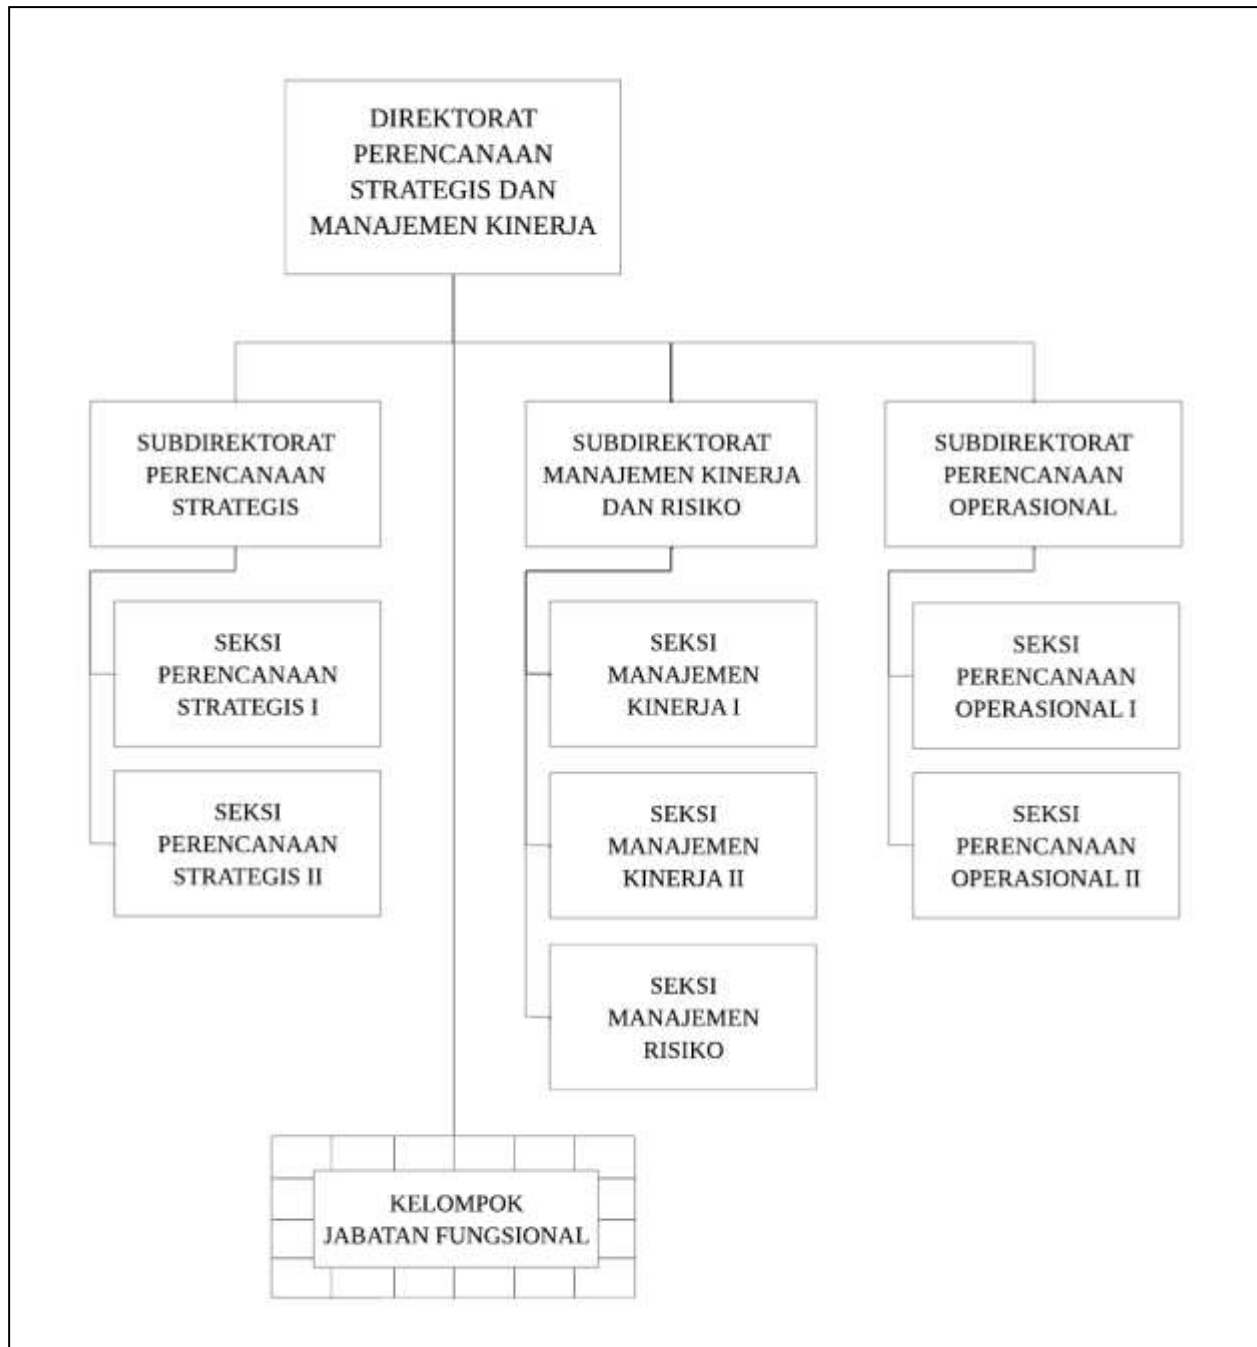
DIREKTORAT PERENCANAAN STRATEGIS DAN MANAJEMEN KINERJA

SUBDIREKTORAT PERENCANAAN STRATEGIS

SEKSI PERENCANAAN STRATEGIS I

SEKSI PERENCANAAN STRATEGIS II

SUBDIREKTORAT MANAJEMEN KINERJA DAN RISIKO

SEKSI MANAJEMEN KINERJA I

SEKSI MANAJEMEN KINERJA II

SEKSI MANAJEMEN RISIKO

SUBDIREKTORAT PERENCANAAN OPERASIONAL

SEKSI PERENCANAAN OPERASIONAL I

SEKSI PERENCANAAN OPERASIONAL II

KELOMPOK JABATAN FUNGSIONAL